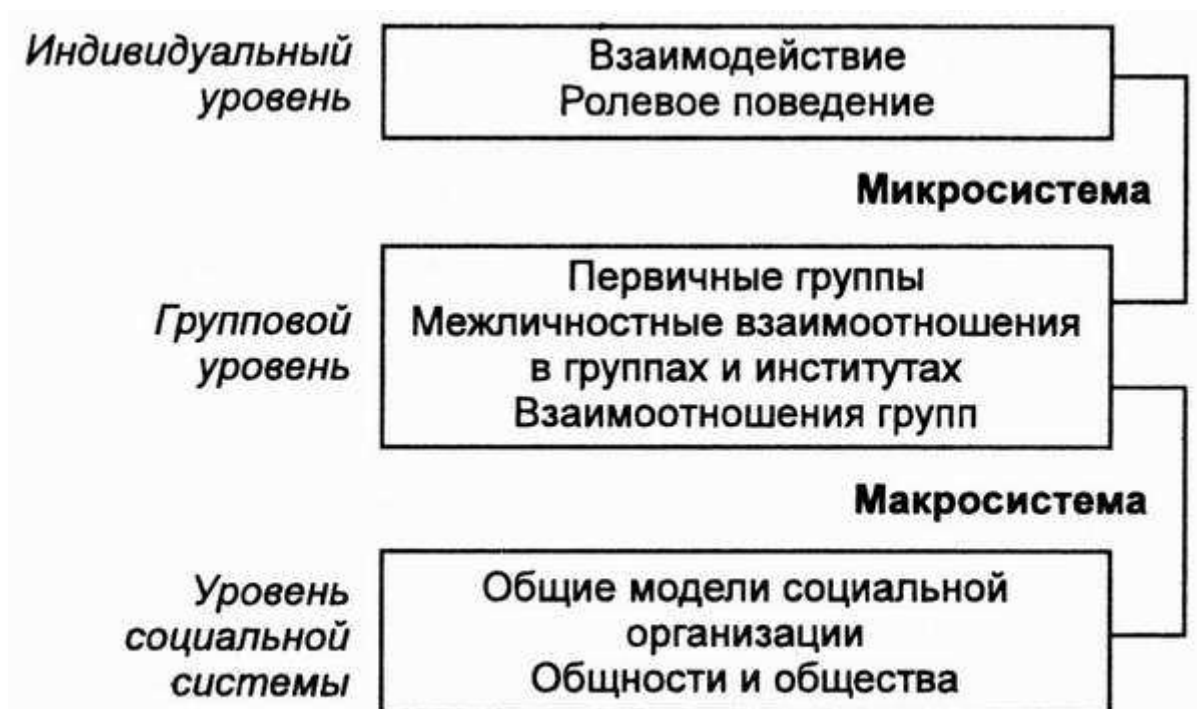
Индивидуальный уровень

Взаимодействие
Ролевое поведение

Микросистема

Групповой уровень

Первичные группы
Межличностные взаимоотношения в группах и институтах
Взаимоотношения групп

Макросистема

Уровень социальной системы

Общие модели социальной организации
Общности и общества